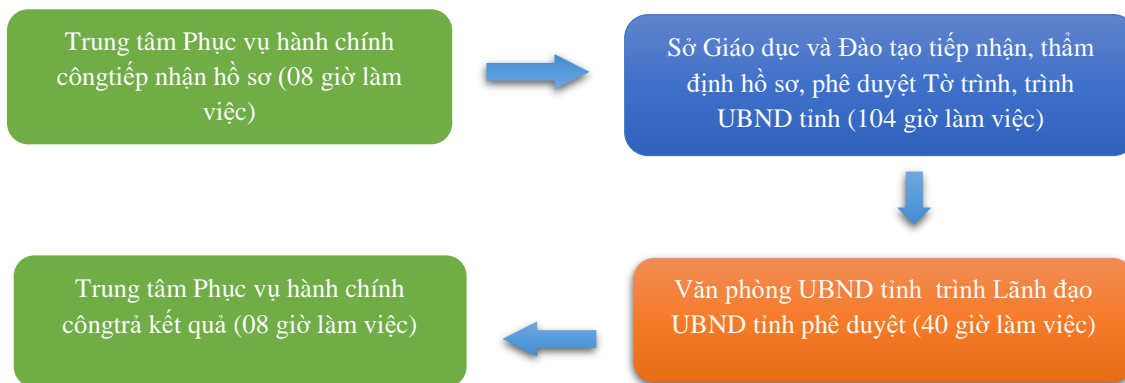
Trung tâm Phục vụ hành chính côngtiếp nhận hồ sơ (08 giờ làm việc)

Sở Giáo dục và Đào tạo tiếp nhận, thẩm định hồ sơ, phê duyệt Tờ trình, trình UBND tỉnh (104 giờ làm việc)

Văn phòng UBND tỉnh trình Lãnh đạo UBND tỉnh phê duyệt (40 giờ làm việc)

Trung tâm Phục vụ hành chính côngtrả kết quả (08 giờ làm việc)